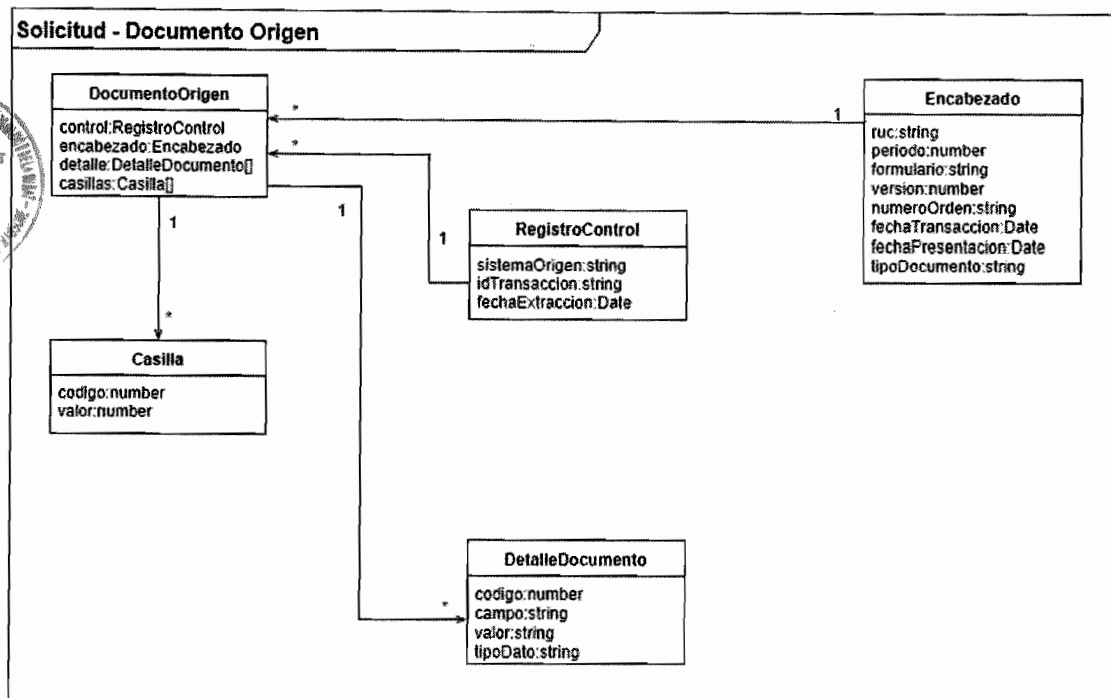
Solicitud - Documento Origen

DocumentoOrigen

control:RegistroControl
encabezado:Encabezado
detalle:DetalleDocumento[]
casillas:Casilla[]

*

1

Encabezado

ruc:string
periodo:number
formulario:string
version:number
numeroOrden:string
fechaTransaccion:Date
fechaPresentacion:Date
tipoDocumento:string

*

1

1

1

RegistroControl

sistemaOrigen:string
idTransaccion:string
fechaExtraccion:Date

*

Casilla

codigo:number
valor:number

*

DetalleDocumento

codigo:number
campo:string
valor:string
tipoDato:string